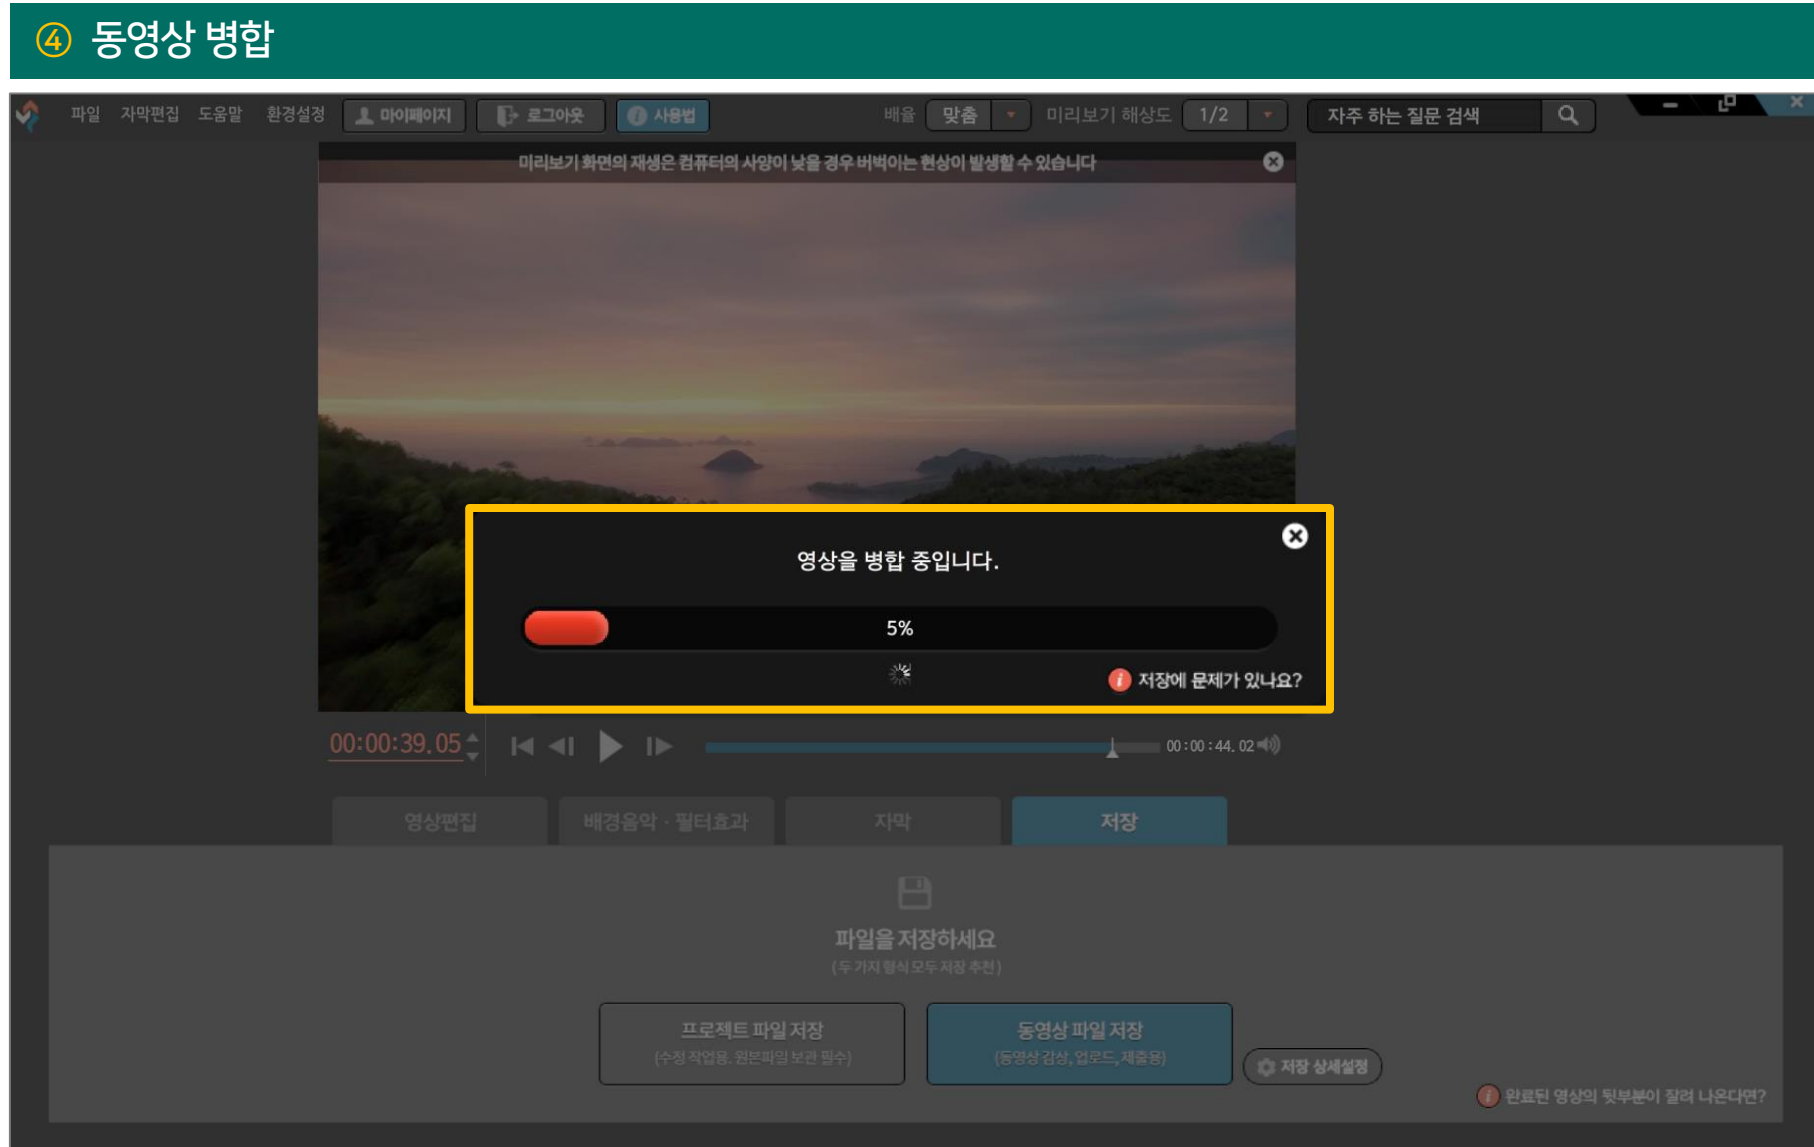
④ 동영상 병합

파일 자막편집 도움말 환경설정 마이페이지 로그아웃 사용법 배율 맞춤 미리보기 해상도 1/2 자주 하는 질문 검색

미리보기 화면의 재생은 컴퓨터의 사양이 낮을 경우 버벅이는 현상이 발생할 수 있습니다

영상을 병합 중입니다.

5%

저장에 문제가 있나요?

00:00:39.05

00:00:44.02

영상편집 배경음악 · 필터효과 자막 저장

파일을 저장하세요
(두 가지 형식 모두 저장 추천)

프로젝트 파일 저장
(수정 작업용, 원본파일 보관 필수)

동영상 파일 저장
(동영상 감상, 업로드, 제출용)

저장 상세설정

완료된 영상의 뒷부분이 잘려 나온다면?